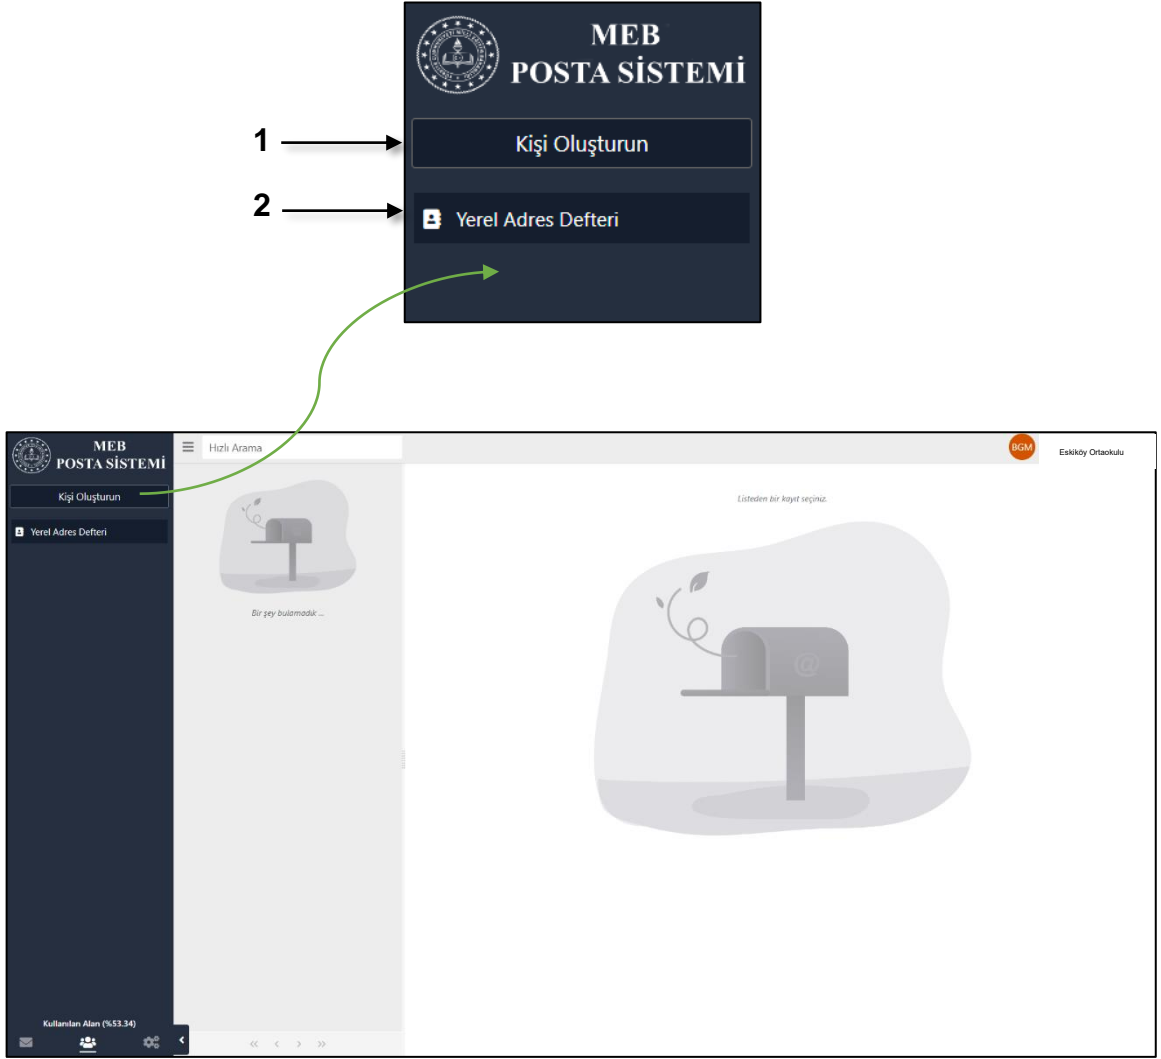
MEB
POSTA SİSTEMİ

1
Kişi Oluşturun

2
Yerel Adres Defteri

MEB
POSTA SİSTEMİ

Hızlı Arama

BGM
Eskiköy Ortaokulu

Kişi Oluşturun

Yerel Adres Defteri

Bir şey bulamadık ...

Listeden bir kayıt seçiniz.

Kullanılan Alan (%53.34)

« ‹ › »